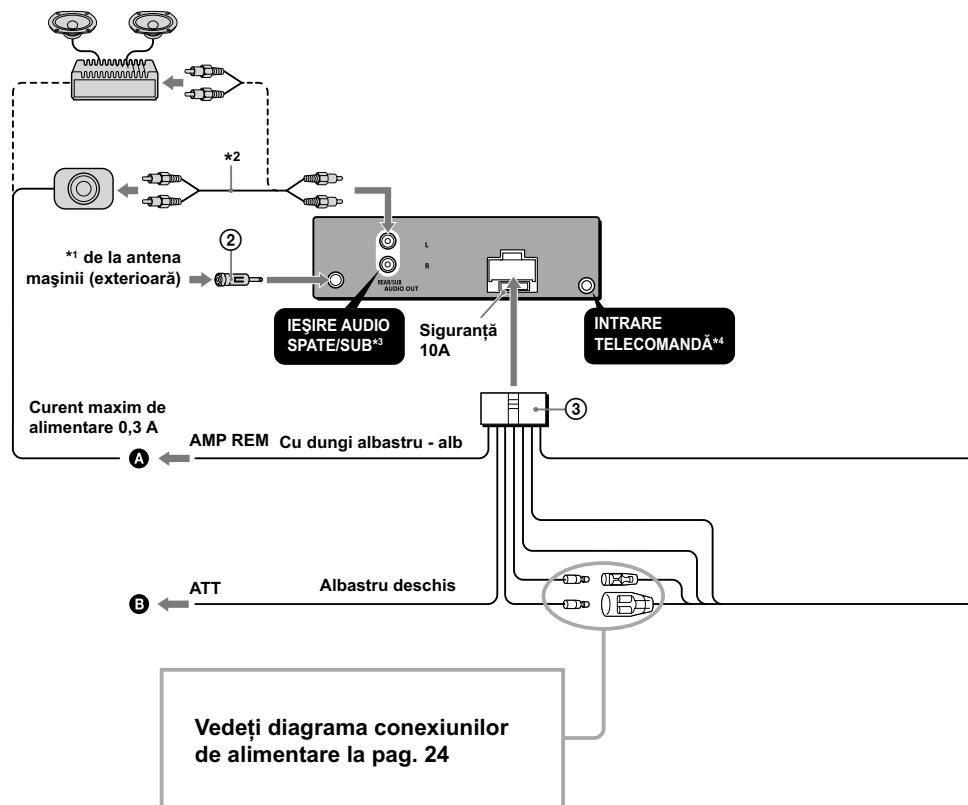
*2

②

*¹ de la antena maşinii (exterioară)

L

R

REAR/SUB AUDIO OUT

IEŞIRE AUDIO SPATE/SUB*³

Siguranță 10A

INTRARE TELECOMANDĂ*⁴

③

Curent maxim de alimentare 0,3 A

A AMP REM Cu dungi albastru - alb

B ATT Albastru deschis

Vedeți diagrama conexiunilor de alimentare la pag. 24